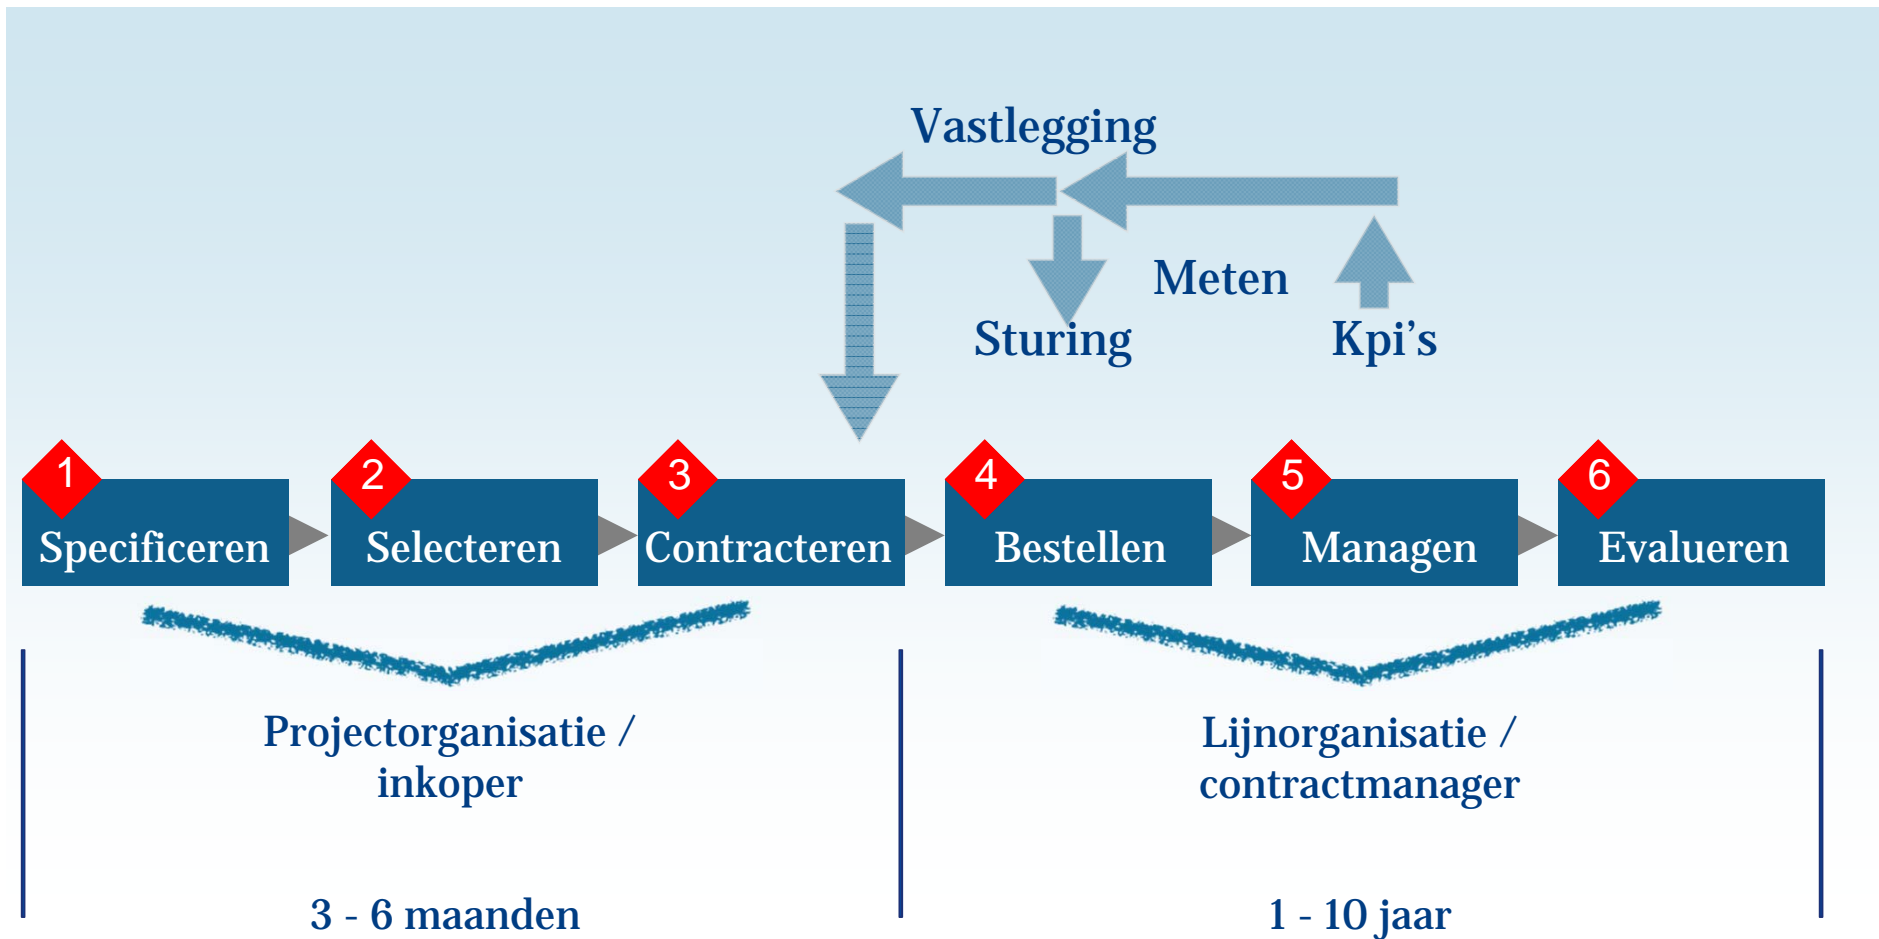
Vastlegging

Meten

Sturing

Kpi’s

1 Specificeren

2 Selecteren

3 Contracteren

4 Bestellen

5 Managen

6 Evalueren

Projectorganisatie / inkoper

Lijnorganisatie / contractmanager

3 - 6 maanden

1 - 10 jaar